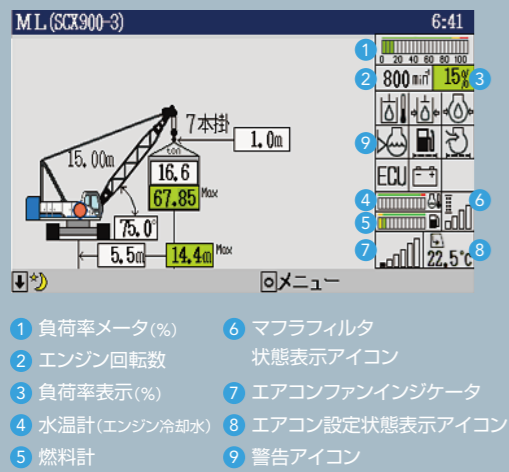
ML(SCX900-3) 6:41

1
0 20 40 60 80 100
2 800 min⁻¹ 15% 3
7本掛
1.0m
15.00m
ton
16.6
67.85 Max
9
ECU
75.0°
4
6
5
7
8
22.5°c
5.5m
14.4m Max
メニュー

1 負荷率メータ(%)
2 エンジン回転数
3 負荷率表示(%)
4 水温計(エンジン冷却水)
5 燃料計
6 マフラフィルタ 状態表示アイコン
7 エアコンファンインジケータ
8 エアコン設定状態表示アイコン
9 警告アイコン